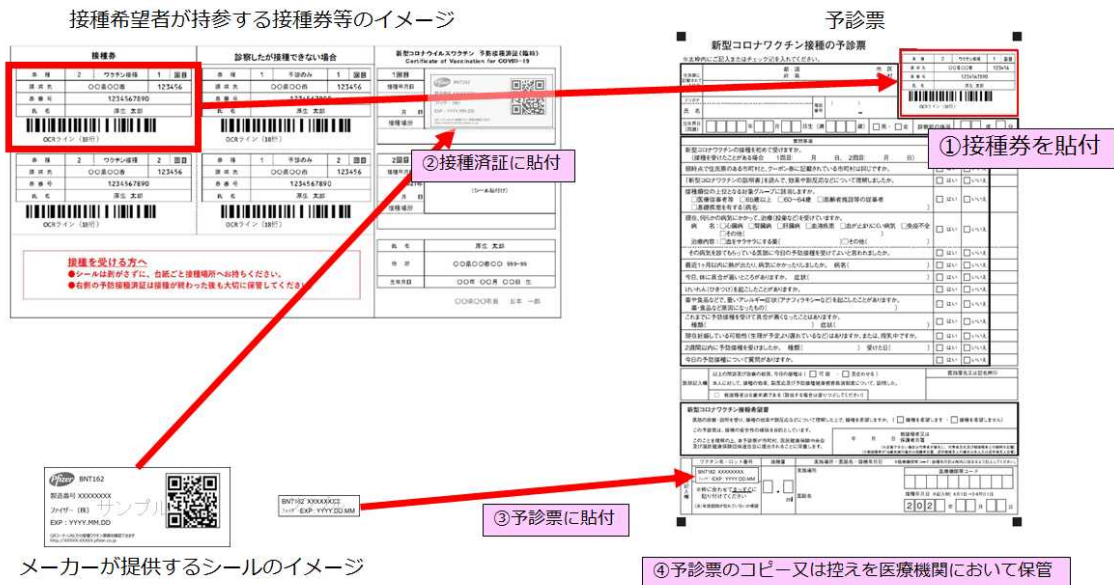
接種希望者が持参する接種券等のイメージ

接種券

| 券種 | 2 | ワクチン種類 | 1 | 回目 |
|---|---|---|---|---|
| 請求先 | ○○県○○市 | | 123456 | |
| 券番号 | 1234567890 | | | |
| 氏名 | 厚生 太郎 | | | |

OCRライン（排行）

診察したが接種できない場合

新型コロナウイルスワクチン 予防接種済証（臨時）
Certificate of Vaccination for COVID-19

1回目

2回目

氏名 厚生 太郎

住所 ○○県○○市○○ 999-99

生年月日 ○○年 ○○月 ○○日 生

○○市○○市長 ○本 一郎

接種を受ける方へ
●シールは剥がさずに、台紙ごと接種場所へお持ちください。
●右側の予防接種済証は接種が終わった後も大切に保管してください。

②接種済証に貼付

予診票

新型コロナワクチン接種の予診票

①接種券を貼付

BNT162
製造番号 XXXXXXXX
ファイザー（株）
EXP：YYYY.MM.DD
サンプル

BNT162 XXXXXXXX
ファイザー EXP：YYYY.DD.MM

③予診票に貼付

メーカーが提供するシールのイメージ

④予診票のコピー又は控えを医療機関において保管